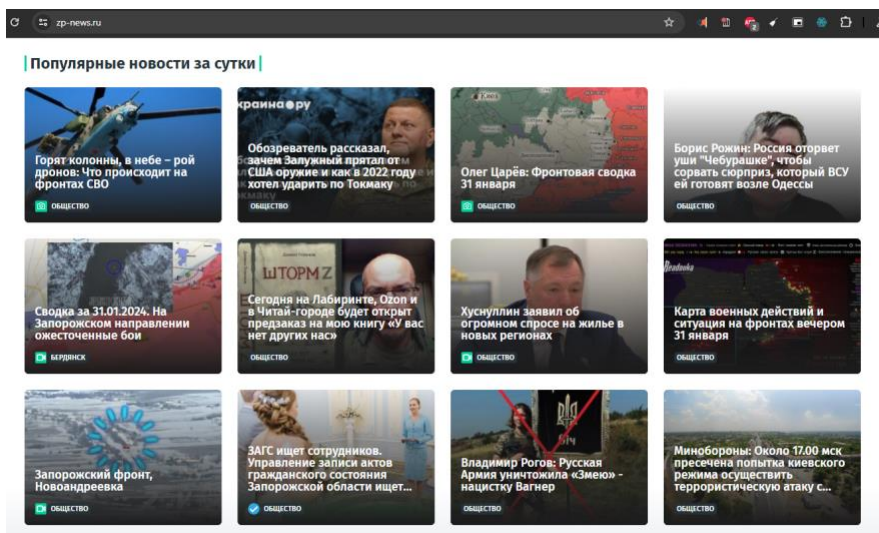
zp-news.ru

Популярные новости за сутки

Горят колонны, в небе – рой дронов: Что происходит на фронтах СВО
ОБЩЕСТВО

краина●ру
Обозреватель рассказал, зачем Залужный прятал от США оружие и как в 2022 году хотел ударить по Токмаку
ОБЩЕСТВО

Олег Царёв: Фронтовая сводка 31 января
ОБЩЕСТВО

Борис Рожин: Россия оторвет уши "Чебурашке", чтобы сорвать сюрприз, который ВСУ ей готовят возле Одессы
ОБЩЕСТВО

Сводка за 31.01.2024. На Запорожском направлении ожесточенные бои
БЕРДЯНСК

ШТОРМ Z
Сегодня на Лабиринте, Ozon и в Читай-городе будет открыт предзаказ на мою книгу «У вас нет других нас»
ОБЩЕСТВО

Хуснуллин заявил об огромном спросе на жилье в новых регионах
ОБЩЕСТВО

Карта военных действий и ситуация на фронтах вечером 31 января
ОБЩЕСТВО

Запорожский фронт, Новоандреевка
ОБЩЕСТВО

ЗАГС ищет сотрудников. Управление записи актов гражданского состояния Запорожской области ищет...
ОБЩЕСТВО

Владимир Рогов: Русская Армия уничтожила «Змею» - нацистку Вагнер
ОБЩЕСТВО

Минобороны: Около 17.00 мск пресечена попытка киевского режима осуществить террористическую атаку с...
ОБЩЕСТВО